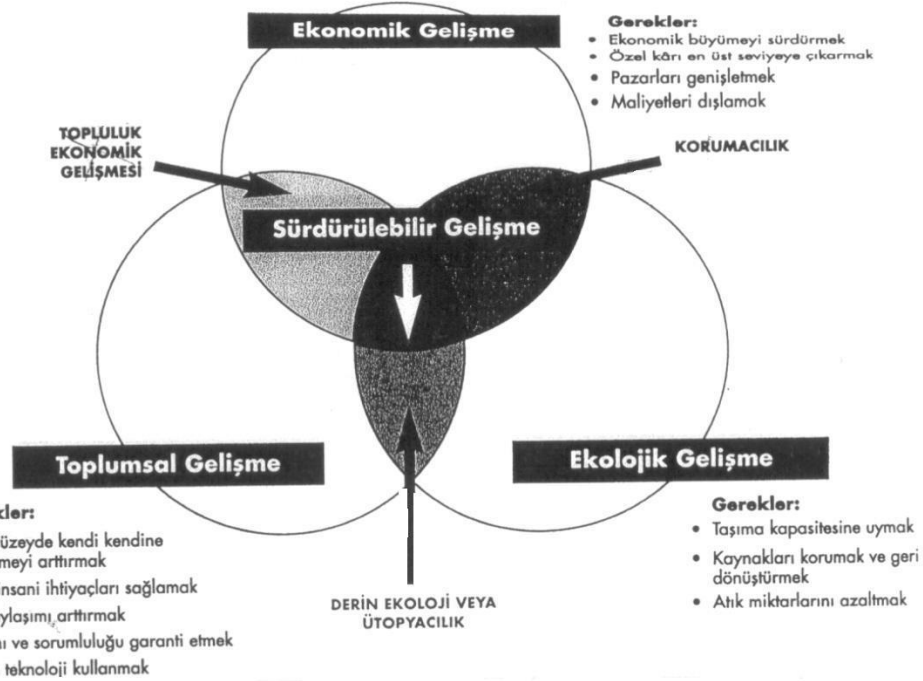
Ekonomik Gelişme

Gerekler:
• Ekonomik büyümeyi sürdürmek
• Özel kârı en üst seviyeye çıkarmak
• Pazarları genişletmek
• Maliyetleri dışlamak

TOPLULUK EKONOMİK GELİŞMESİ

KORUMACILIK

Sürdürülebilir Gelişme

Toplumsal Gelişme

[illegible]kler:
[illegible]üzeyde kendi kendine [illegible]meyi arttırmak
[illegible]nsani ihtiyaçları sağlamak
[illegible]ylaşımı arttırmak
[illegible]ı ve sorumluluğu garanti etmek
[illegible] teknoloji kullanmak

Ekolojik Gelişme

Gerekler:
• Taşıma kapasitesine uymak
• Kaynakları korumak ve geri dönüştürmek
• Atık miktarlarını azaltmak

DERİN EKOLOJİ VEYA ÜTOPYACILIK